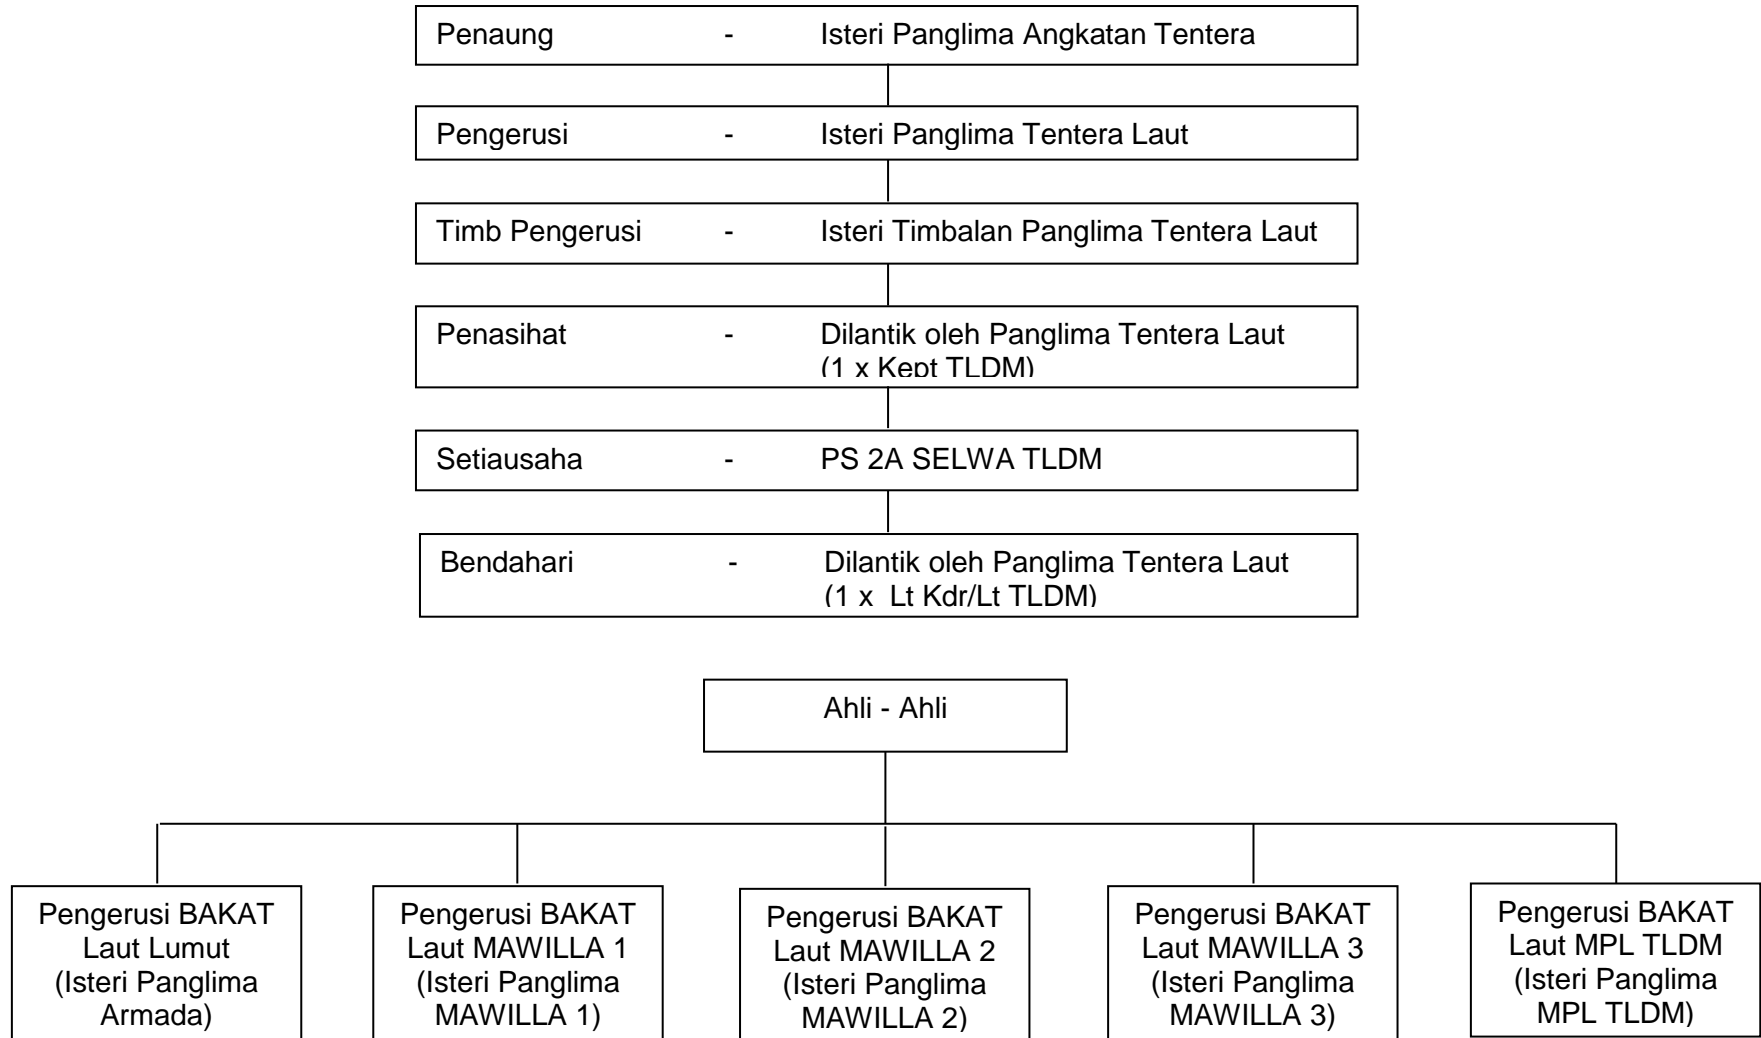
Penaung - Isteri Panglima Angkatan Tentera

Pengerusi - Isteri Panglima Tentera Laut

Timb Pengerusi - Isteri Timbalan Panglima Tentera Laut

Penasihat - Dilantik oleh Panglima Tentera Laut (1 x Kept TLDM)

Setiausaha - PS 2A SELWA TLDM

Bendahari - Dilantik oleh Panglima Tentera Laut (1 x Lt Kdr/Lt TLDM)

Ahli - Ahli

Pengerusi BAKAT Laut Lumut (Isteri Panglima Armada)

Pengerusi BAKAT Laut MAWILLA 1 (Isteri Panglima MAWILLA 1)

Pengerusi BAKAT Laut MAWILLA 2 (Isteri Panglima MAWILLA 2)

Pengerusi BAKAT Laut MAWILLA 3 (Isteri Panglima MAWILLA 3)

Pengerusi BAKAT Laut MPL TLDM (Isteri Panglima MPL TLDM)